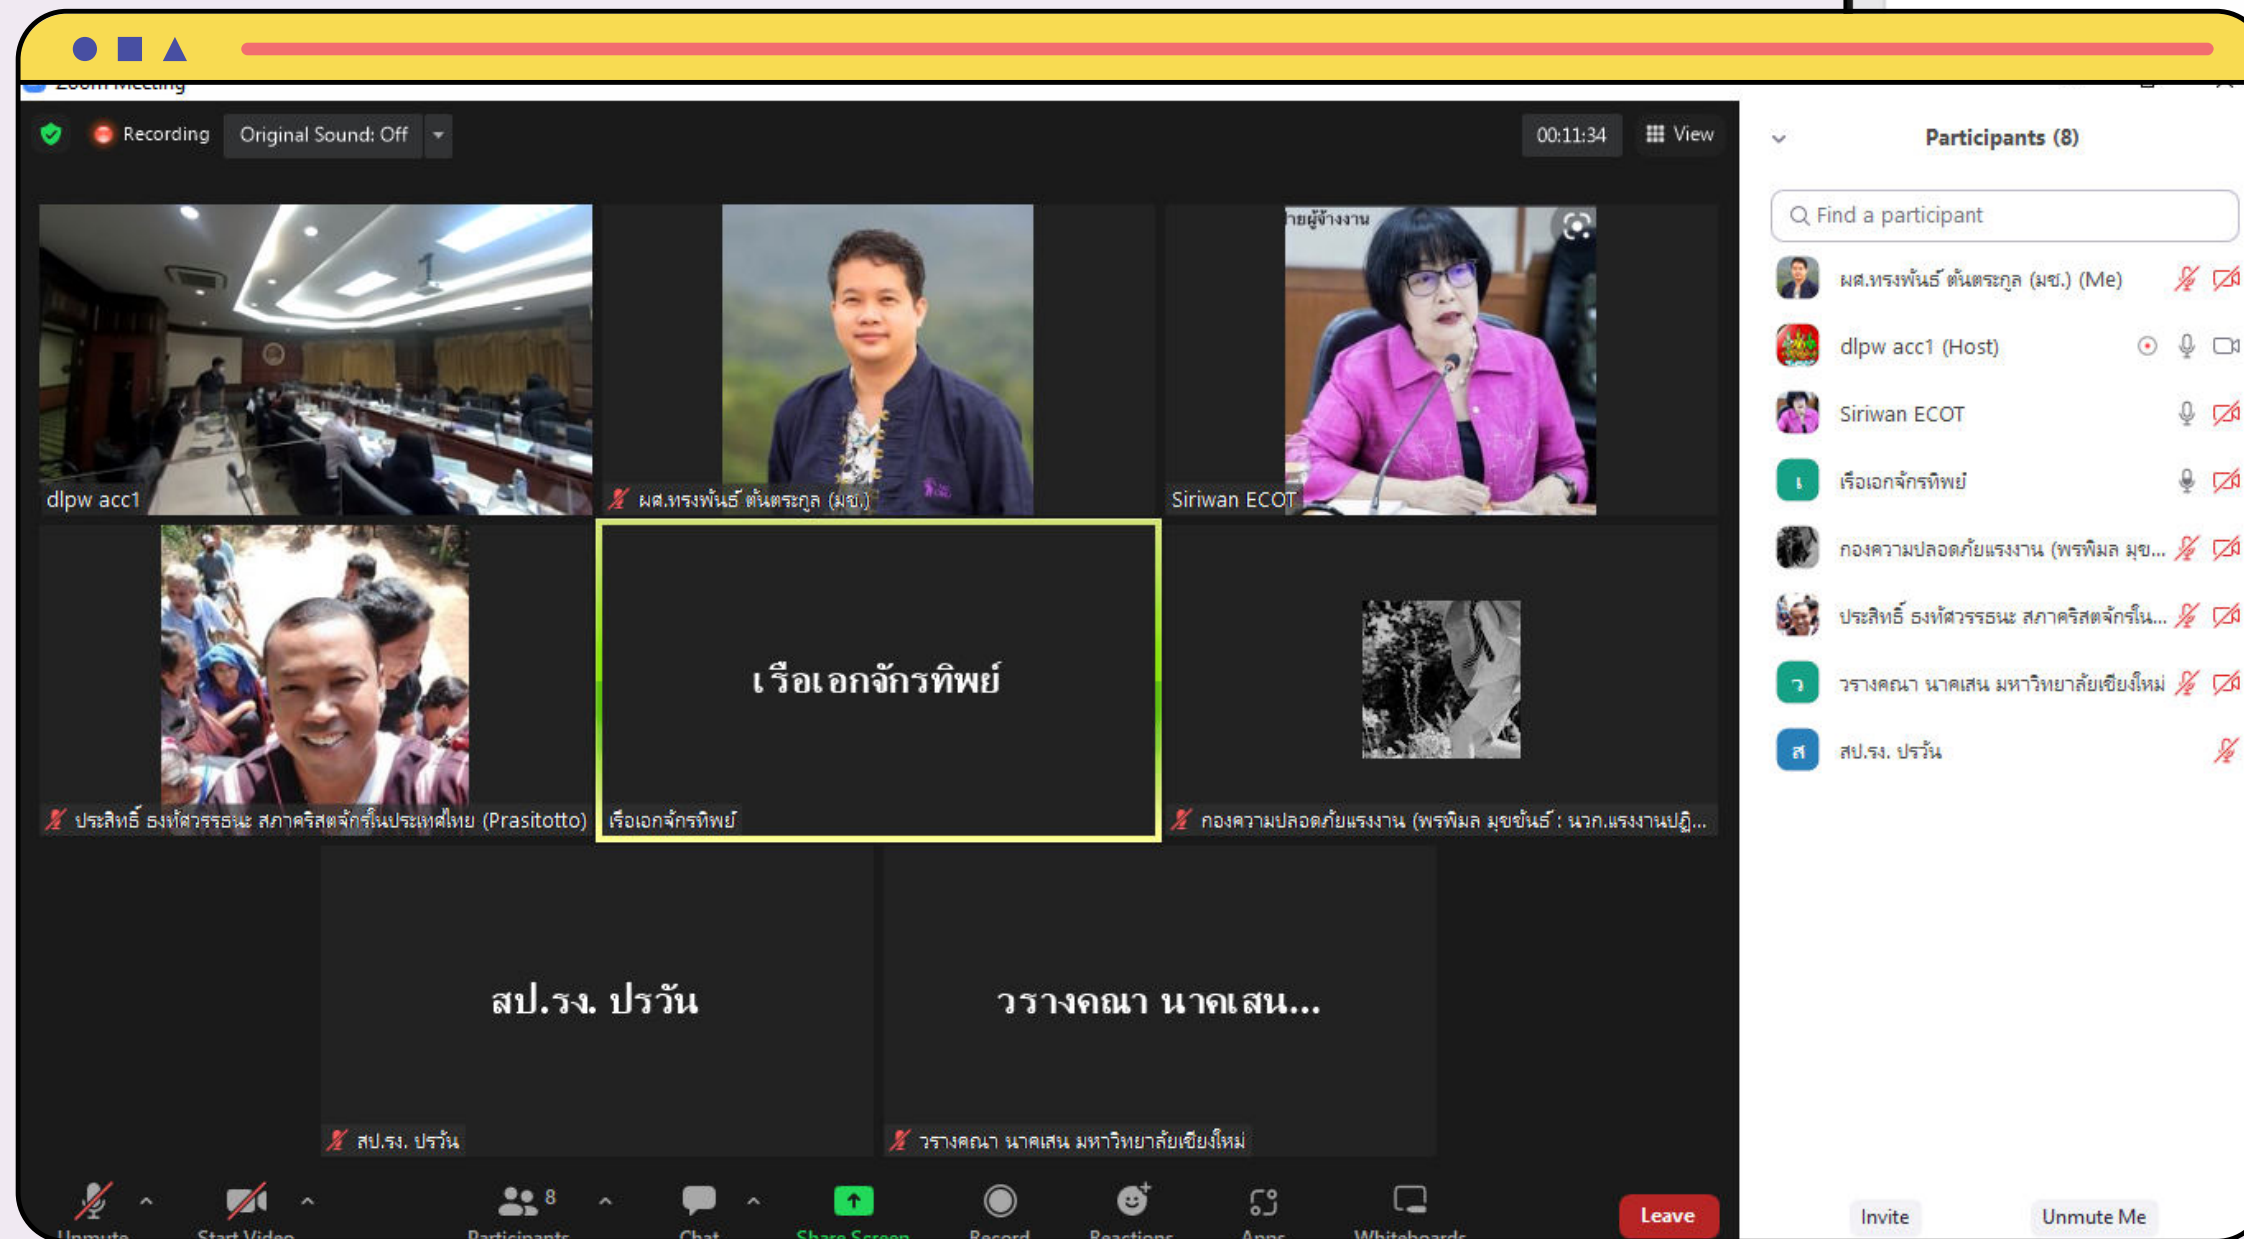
Recording Original Sound: Off

00:11:34 View

Participants (8)

Find a participant

ผศ.ทรงพันธ์ ตันตระกูล (มช.) (Me)
dlpw acc1 (Host)
Siriwan ECOT
เรือเอกจักรทิพย์
กองความปลอดภัยแรงงาน (พรพิมล มุข...
ประสิทธิ์ ธงทัศวรรธนะ สภาคริสตจักรใน...
วรางคณา นาคเสน มหาวิทยาลัยเชียงใหม่
สป.รง. ปรวัน

dlpw acc1
ผศ.ทรงพันธ์ ตันตระกูล (มช.)
Siriwan ECOT
ประสิทธิ์ ธงทัศวรรธนะ สภาคริสตจักรในประเทศไทย (Prasitotto)
เรือเอกจักรทิพย์
เรือเอกจักรทิพย์
กองความปลอดภัยแรงงาน (พรพิมล มุขขันธ์ : นวก.แรงงานปฏิ...
สป.รง. ปรวัน
สป.รง. ปรวัน
วรางคณา นาคเสน...
วรางคณา นาคเสน มหาวิทยาลัยเชียงใหม่

8

Leave

Invite Unmute Me